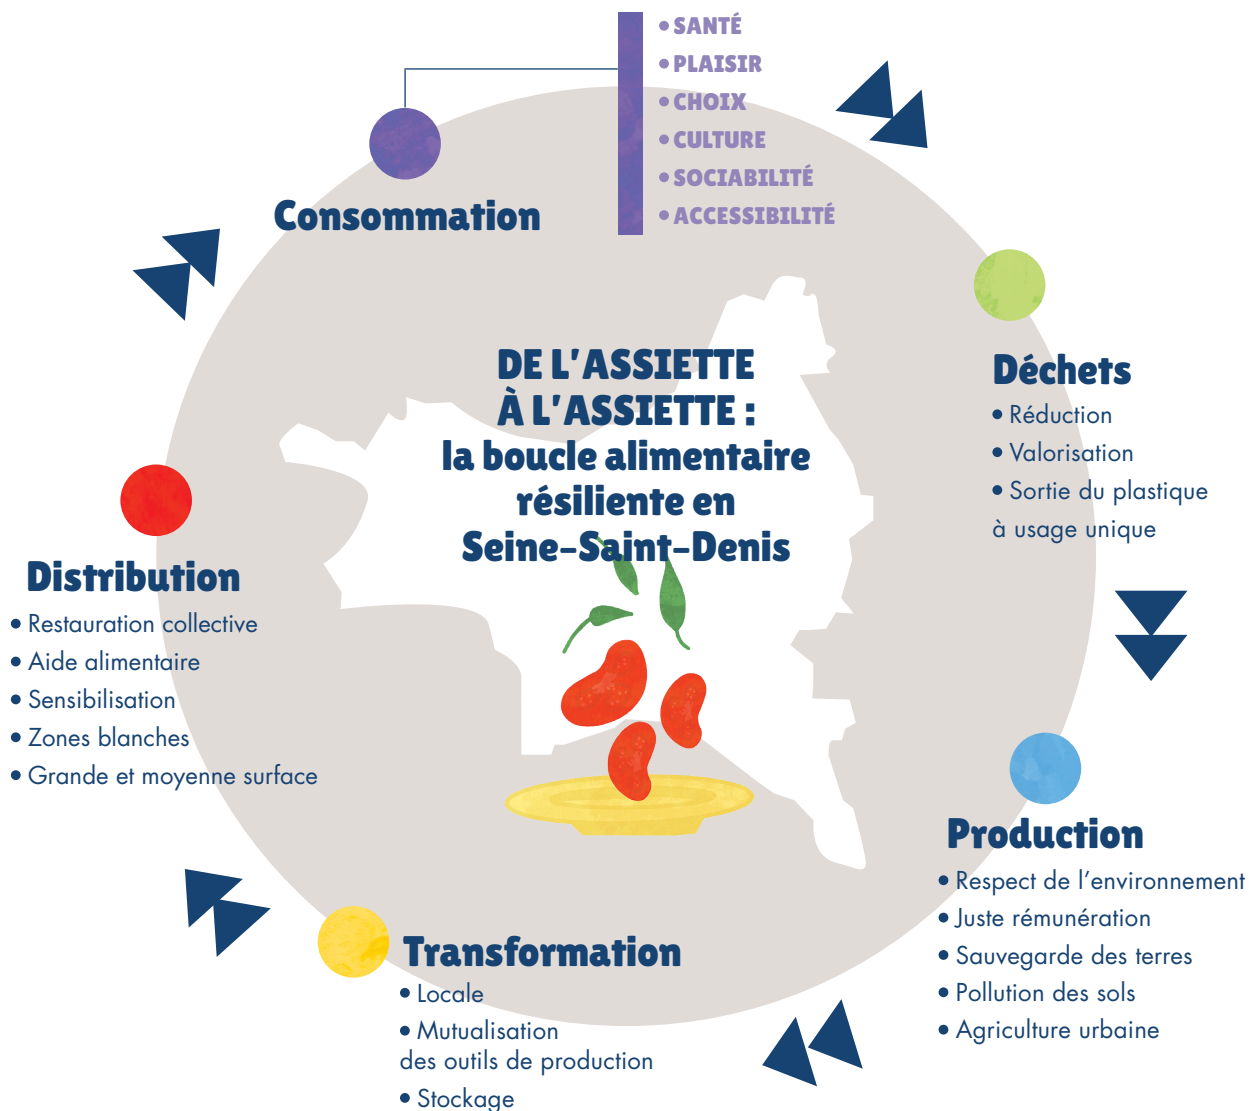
• SANTÉ
• PLAISIR
• CHOIX
• CULTURE
• SOCIABILITÉ
• ACCESSIBILITÉ

Consommation

DE L'ASSIETTE À L'ASSIETTE : la boucle alimentaire résiliente en Seine-Saint-Denis

Déchets
• Réduction
• Valorisation
• Sortie du plastique à usage unique

Distribution
• Restauration collective
• Aide alimentaire
• Sensibilisation
• Zones blanches
• Grande et moyenne surface

Production
• Respect de l'environnement
• Juste rémunération
• Sauvegarde des terres
• Pollution des sols
• Agriculture urbaine

Transformation
• Locale
• Mutualisation des outils de production
• Stockage